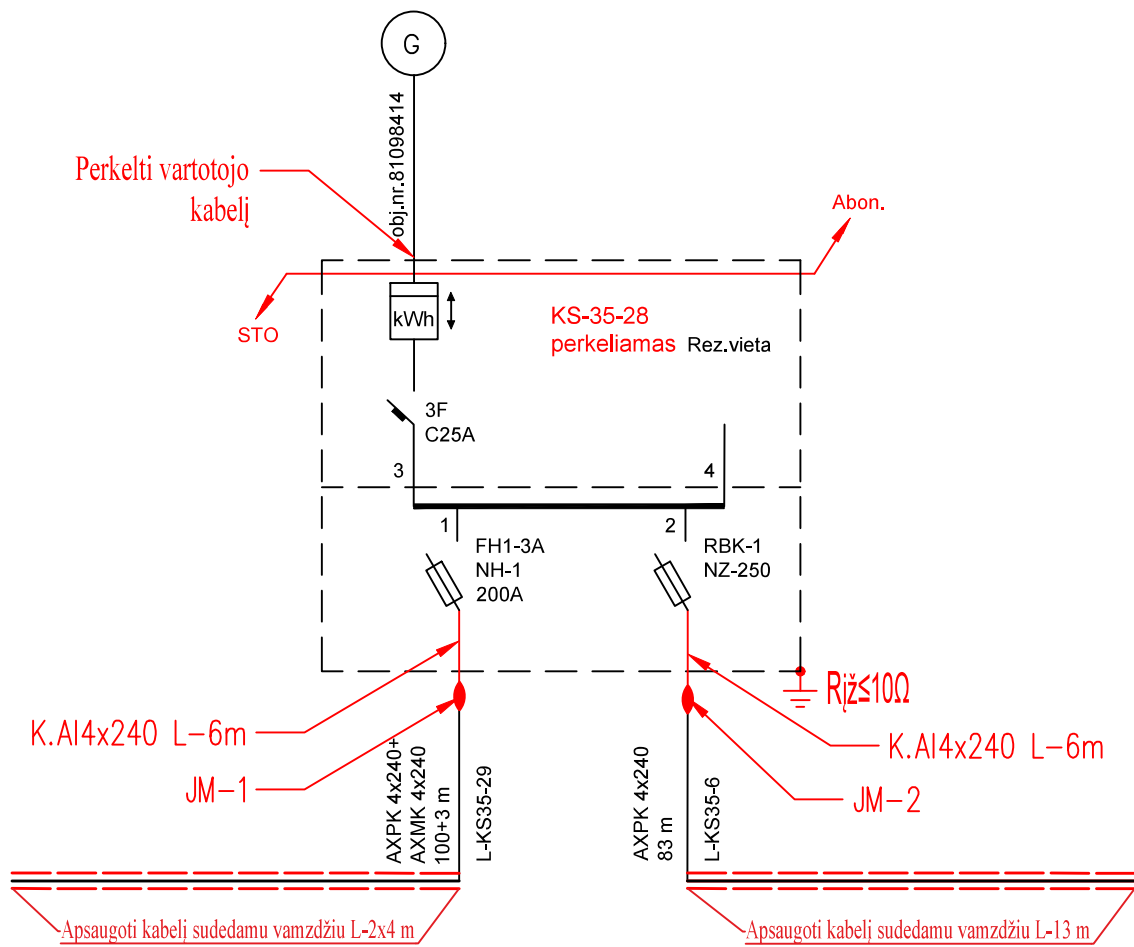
G

obj.nr.81098414

Perkelti vartotojo kabelį

Abon.

STO

kWh

KS-35-28 perkeliamas

Rez.vieta

3F
C25A

3

4

1

2

FH1-3A
NH-1
200A

RBK-1
NZ-250

Rįž≤10Ω

K.Al4x240 L–6m

JM–1

AXPK 4x240+
AXMK 4x240
100+3 m

L-KS35-29

K.Al4x240 L–6m

AXPK 4x240
83 m

L-KS35-6

JM–2

Apsaugoti kabelį sudedamu vamzdžiu L-2x4 m

Apsaugoti kabelį sudedamu vamzdžiu L-13 m